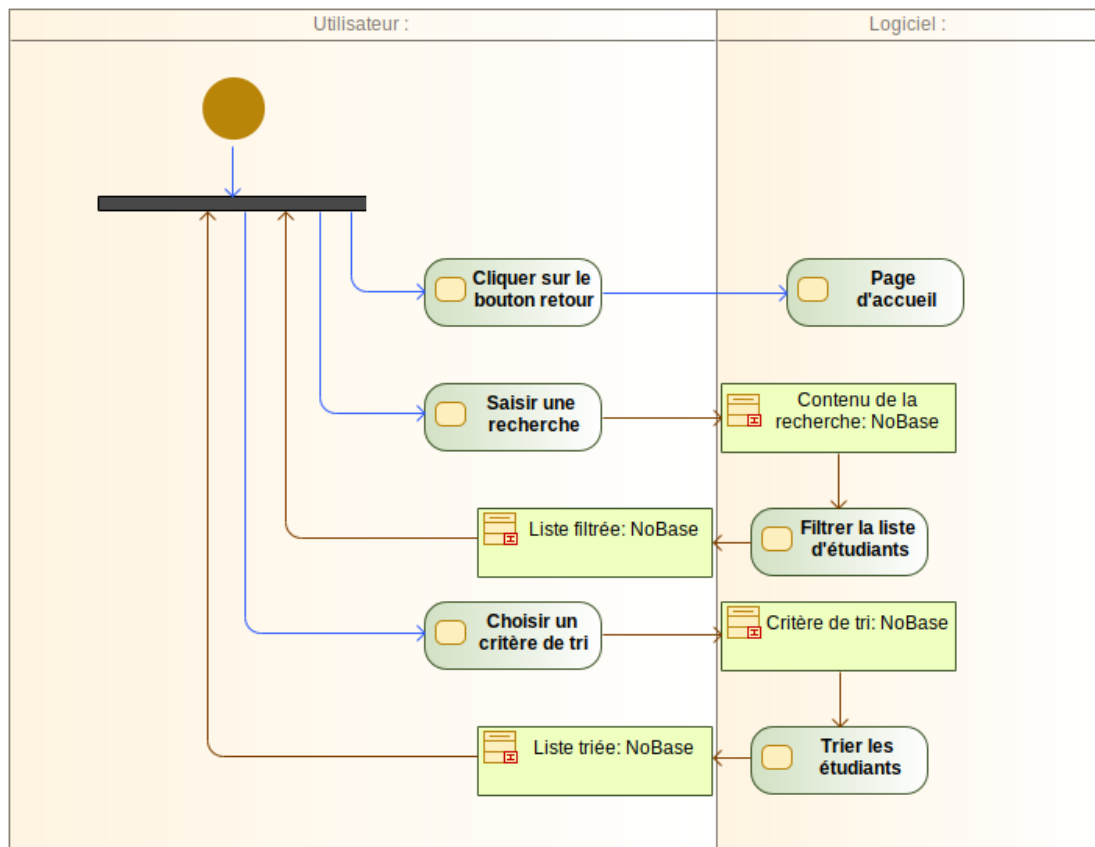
Utilisateur :

Logiciel :

Cliquer sur le bouton retour

Page d'accueil

Saisir une recherche

Contenu de la recherche: NoBase

Liste filtrée: NoBase

Filtrer la liste d'étudiants

Choisir un critère de tri

Critère de tri: NoBase

Liste triée: NoBase

Trier les étudiants